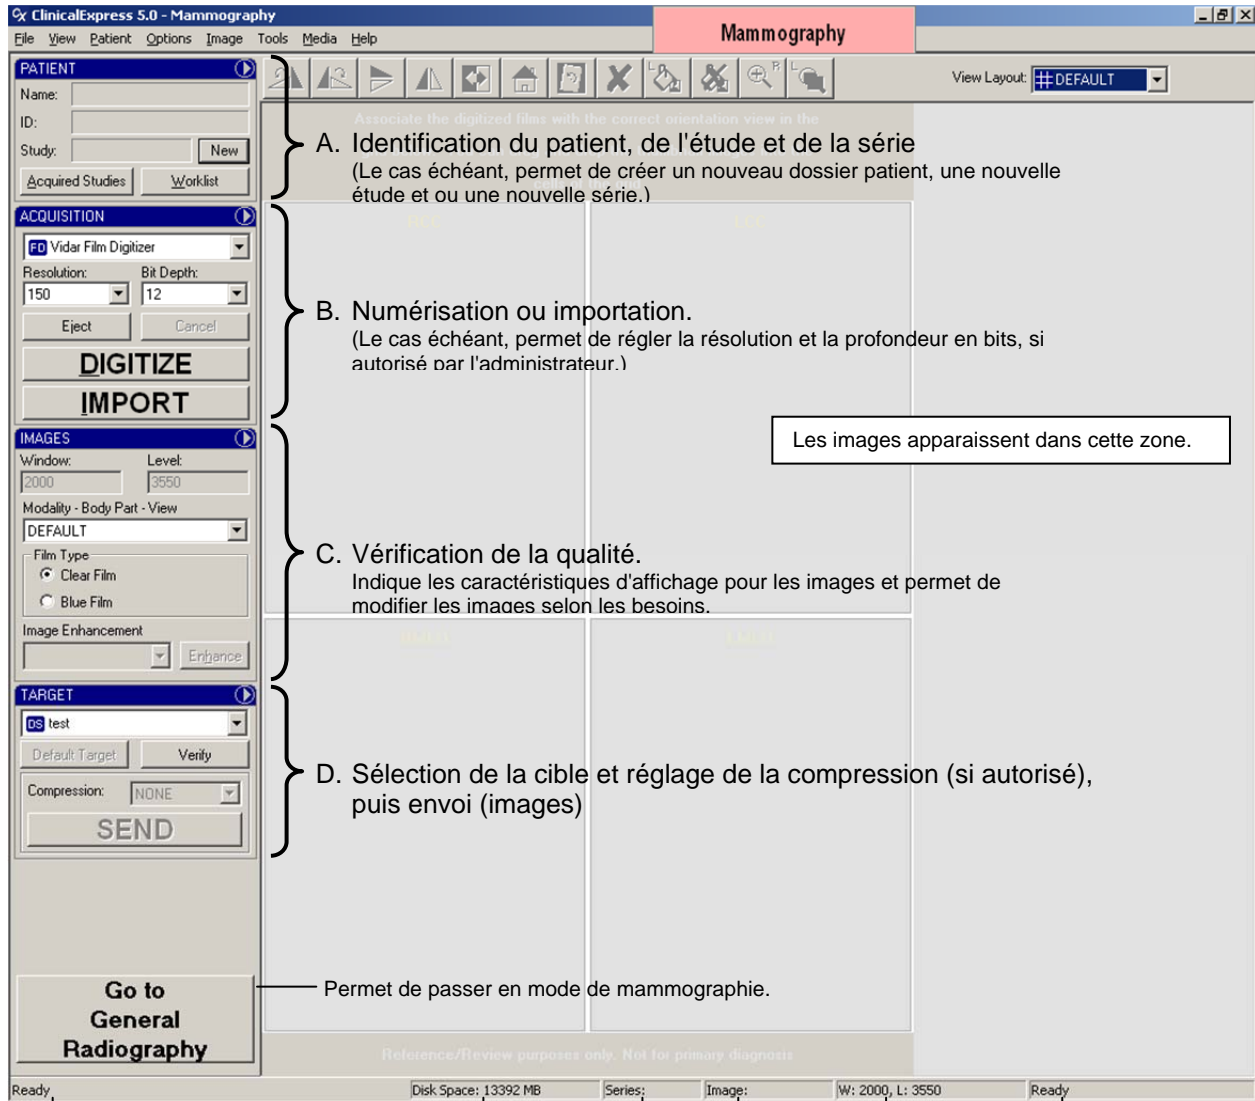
ClinicalExpress 5.0 - Mammography
File View Patient Options Image Tools Media Help
Mammography

PATIENT
Name:
ID:
Study: New
Acquired Studies Worklist

ACQUISITION
FD Vidar Film Digitizer
Resolution: Bit Depth:
150 12
Eject Cancel
DIGITIZE
IMPORT

IMAGES
Window: Level:
2000 3550
Modality - Body Part - View
DEFAULT
Film Type
Clear Film
Blue Film
Image Enhancement
Enhance

TARGET
DS test
Default Target Verify
Compression: NONE
SEND

Go to General Radiography

View Layout: DEFAULT

Associate the digitized films with the correct orientation view in the

A. Identification du patient, de l'étude et de la série
(Le cas échéant, permet de créer un nouveau dossier patient, une nouvelle étude et ou une nouvelle série.)

B. Numérisation ou importation.
(Le cas échéant, permet de régler la résolution et la profondeur en bits, si autorisé par l'administrateur.)

Les images apparaissent dans cette zone.

C. Vérification de la qualité.
Indique les caractéristiques d'affichage pour les images et permet de modifier les images selon les besoins.

D. Sélection de la cible et réglage de la compression (si autorisé), puis envoi (images)

Permet de passer en mode de mammographie.

Reference/Review purposes only. Not for primary diagnosis

Ready Disk Space: 13392 MB Series: Image: W: 2000, L: 3550 Ready